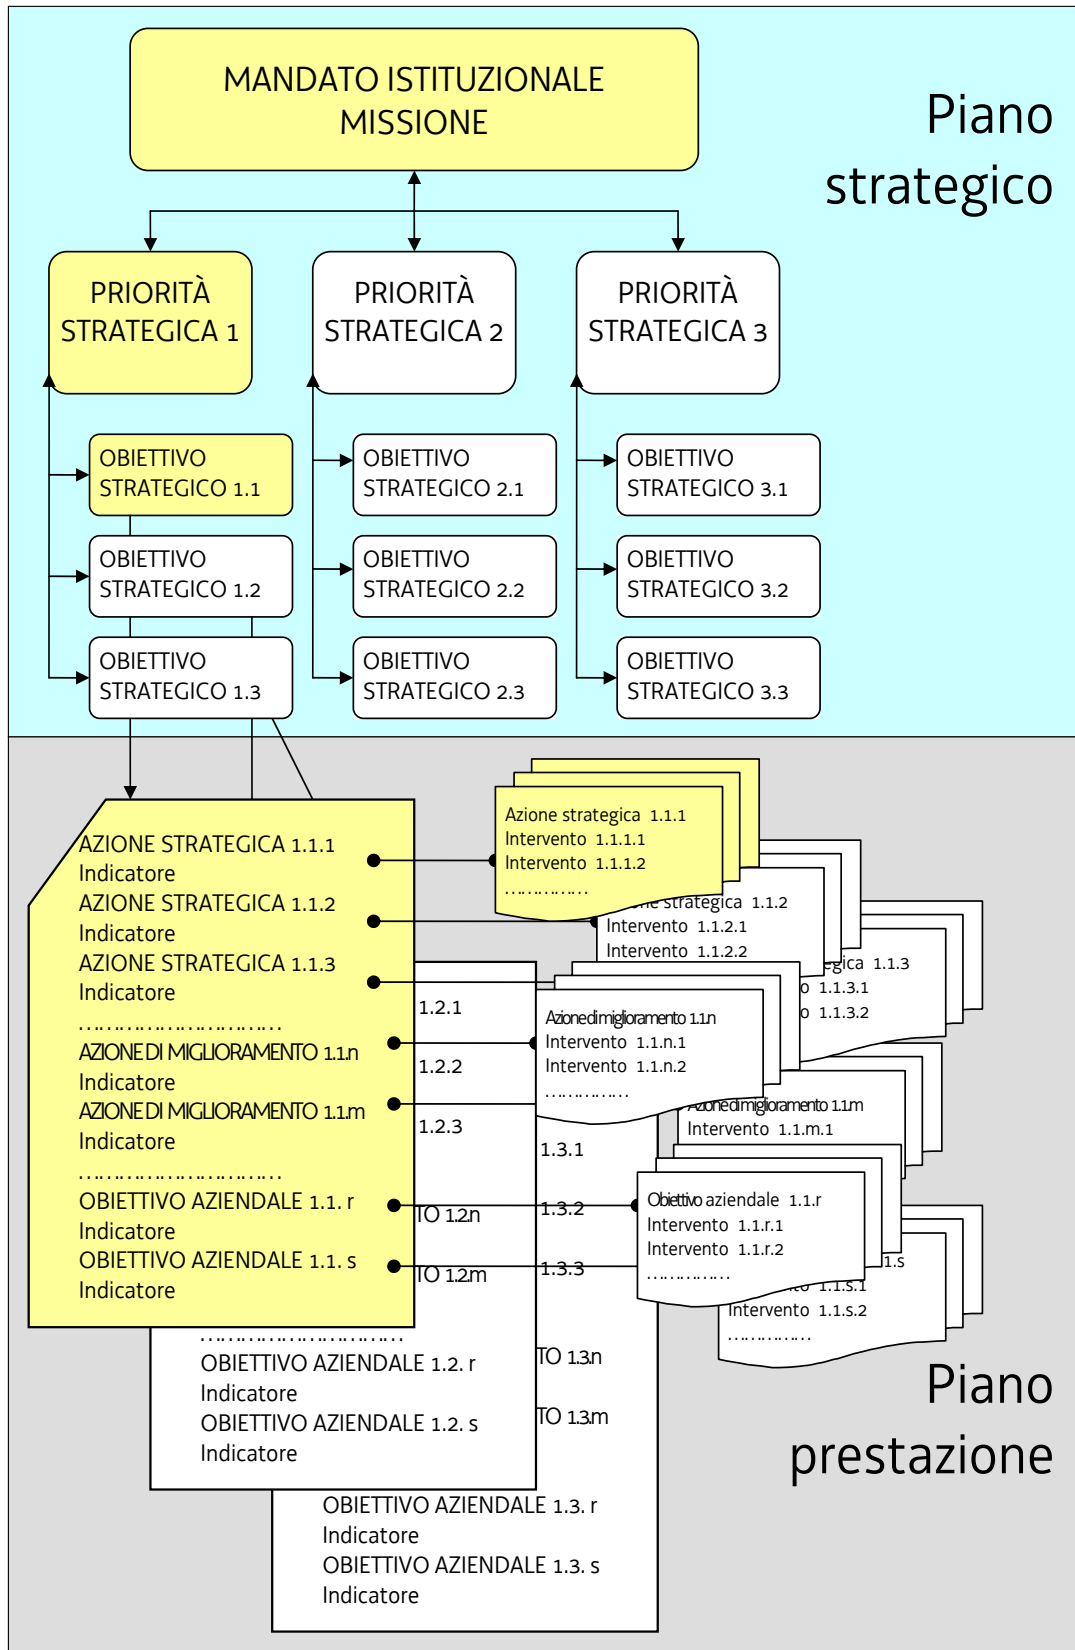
MANDATO ISTITUZIONALE
MISSIONE

Piano strategico

PRIORITÀ STRATEGICA 1

PRIORITÀ STRATEGICA 2

PRIORITÀ STRATEGICA 3

OBIETTIVO STRATEGICO 1.1

OBIETTIVO STRATEGICO 1.2

OBIETTIVO STRATEGICO 1.3

OBIETTIVO STRATEGICO 2.1

OBIETTIVO STRATEGICO 2.2

OBIETTIVO STRATEGICO 2.3

OBIETTIVO STRATEGICO 3.1

OBIETTIVO STRATEGICO 3.2

OBIETTIVO STRATEGICO 3.3

AZIONE STRATEGICA 1.1.1
Indicatore
AZIONE STRATEGICA 1.1.2
Indicatore
AZIONE STRATEGICA 1.1.3
Indicatore
……………………….
AZIONE DI MIGLIORAMENTO 1.1.n
Indicatore
AZIONE DI MIGLIORAMENTO 1.1.m
Indicatore
……………………….
OBIETTIVO AZIENDALE 1.1. r
Indicatore
OBIETTIVO AZIENDALE 1.1. s
Indicatore

1.2.1
1.2.2
1.2.3
TO 1.2.n
TO 1.2.m
……………………….
OBIETTIVO AZIENDALE 1.2. r
Indicatore
OBIETTIVO AZIENDALE 1.2. s
Indicatore

1.3.1
1.3.2
1.3.3
TO 1.3.n
TO 1.3.m
OBIETTIVO AZIENDALE 1.3. r
Indicatore
OBIETTIVO AZIENDALE 1.3. s
Indicatore

Azione strategica 1.1.1
Intervento 1.1.1.1
Intervento 1.1.1.2
……………

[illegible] strategica 1.1.2
Intervento 1.1.2.1
Intervento 1.1.2.2

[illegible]gica 1.1.3
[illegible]o 1.1.3.1
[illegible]o 1.1.3.2

Azione di miglioramento 1.1.n
Intervento 1.1.n.1
Intervento 1.1.n.2
……………

Azione di miglioramento 1.1.m
Intervento 1.1.m.1

Obiettivo aziendale 1.1.r
Intervento 1.1.r.1
Intervento 1.1.r.2
……………

1.s
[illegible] 1.1.s.1
Intervento 1.1.s.2
……………

Piano prestazione